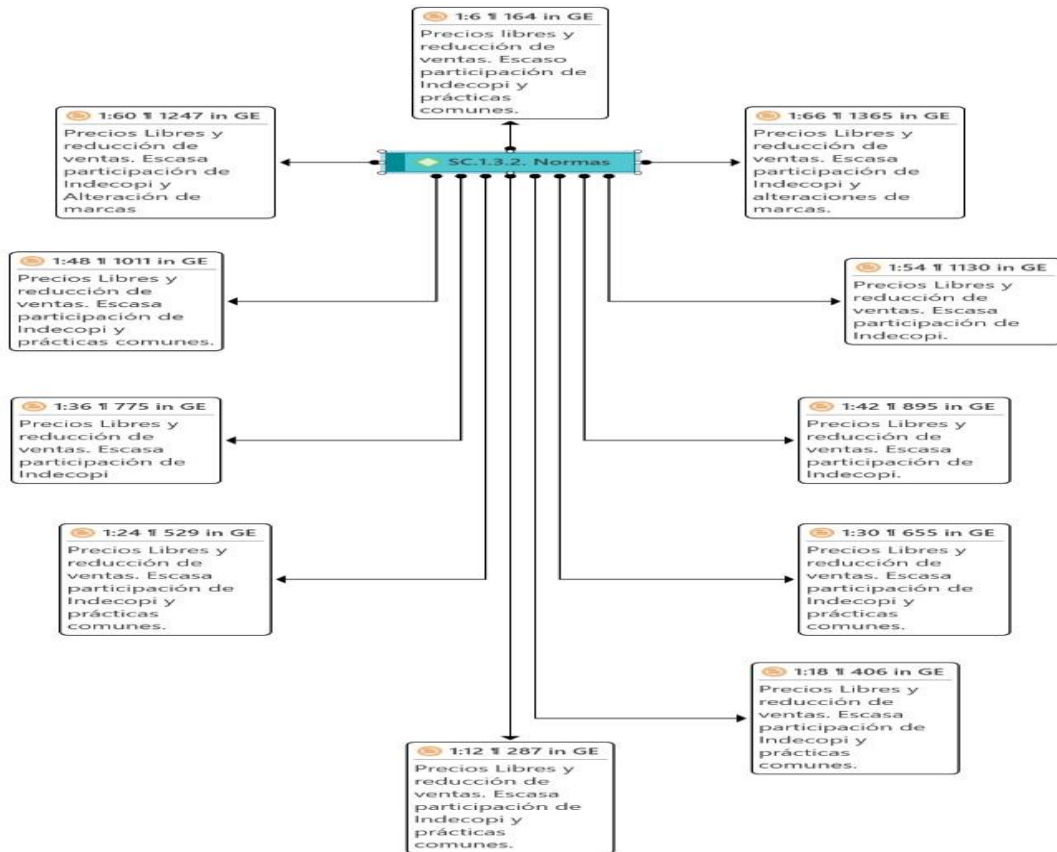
1:6 ¶ 164 in GE
Precios libres y reducción de ventas. Escaso participación de Indecopi y prácticas comunes.

1:60 ¶ 1247 in GE
Precios Libres y reducción de ventas. Escasa participación de Indecopi y Alteración de marcas

SC.1.3.2. Normas

1:66 ¶ 1365 in GE
Precios Libres y reducción de ventas. Escasa participación de Indecopi y alteraciones de marcas.

1:48 ¶ 1011 in GE
Precios Libres y reducción de ventas. Escasa participación de Indecopi y prácticas comunes.

1:54 ¶ 1130 in GE
Precios Libres y reducción de ventas. Escasa participación de Indecopi.

1:36 ¶ 775 in GE
Precios Libres y reducción de ventas. Escasa participación de Indecopi

1:42 ¶ 895 in GE
Precios Libres y reducción de ventas. Escasa participación de Indecopi.

1:24 ¶ 529 in GE
Precios Libres y reducción de ventas. Escasa participación de Indecopi y prácticas comunes.

1:30 ¶ 655 in GE
Precios Libres y reducción de ventas. Escasa participación de Indecopi y prácticas comunes.

1:18 ¶ 406 in GE
Precios Libres y reducción de ventas. Escasa participación de Indecopi y prácticas comunes.

1:12 ¶ 287 in GE
Precios Libres y reducción de ventas. Escasa participación de Indecopi y prácticas comunes.